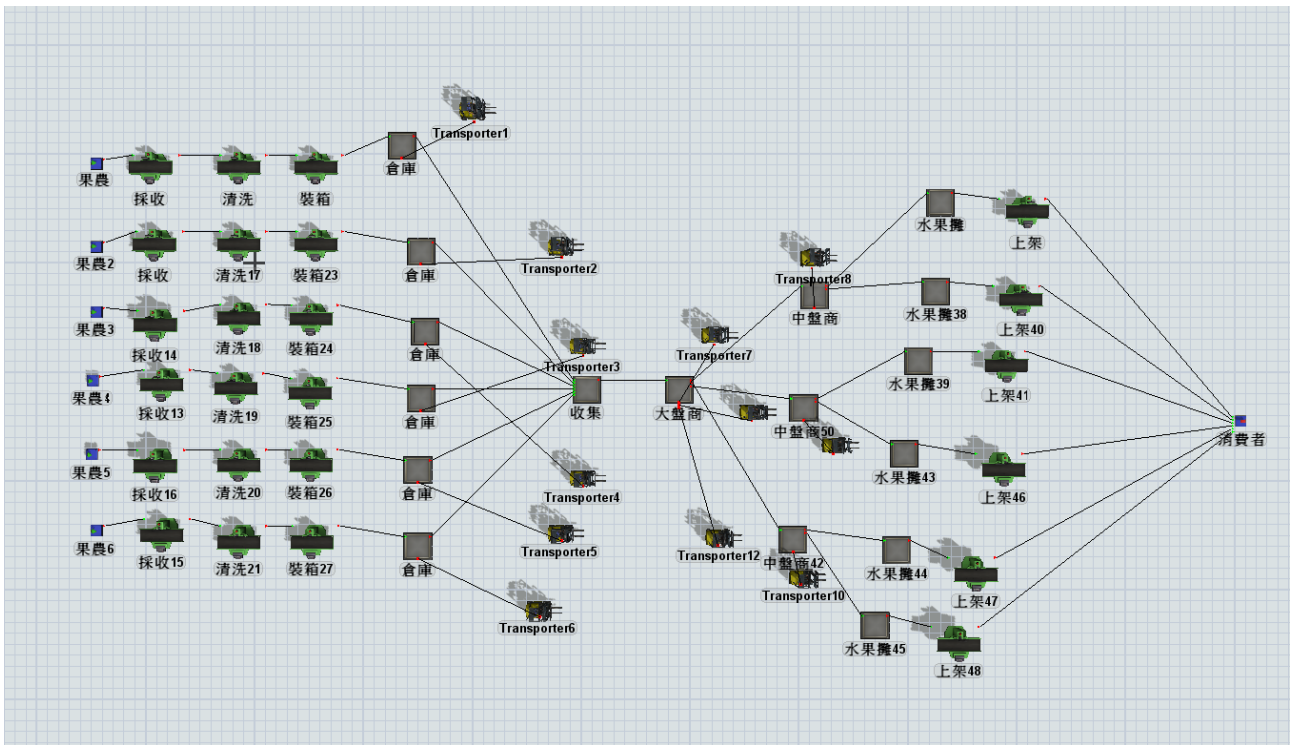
Transporter1
果農
採收
清洗
裝箱
倉庫
果農2
採收
清洗17
裝箱23
倉庫
Transporter2
果農3
採收14
清洗18
裝箱24
倉庫
果農4
採收13
清洗19
裝箱25
倉庫
Transporter3
收集
果農5
採收16
清洗20
裝箱26
倉庫
Transporter4
果農6
採收15
清洗21
裝箱27
倉庫
Transporter5
Transporter6
Transporter7
大盤商
Transporter12
Transporter8
中盤商
中盤商50
中盤商42
Transporter10
水果攤
上架
水果攤38
上架40
水果攤39
上架41
水果攤43
上架46
水果攤44
上架47
水果攤45
上架48
消費者